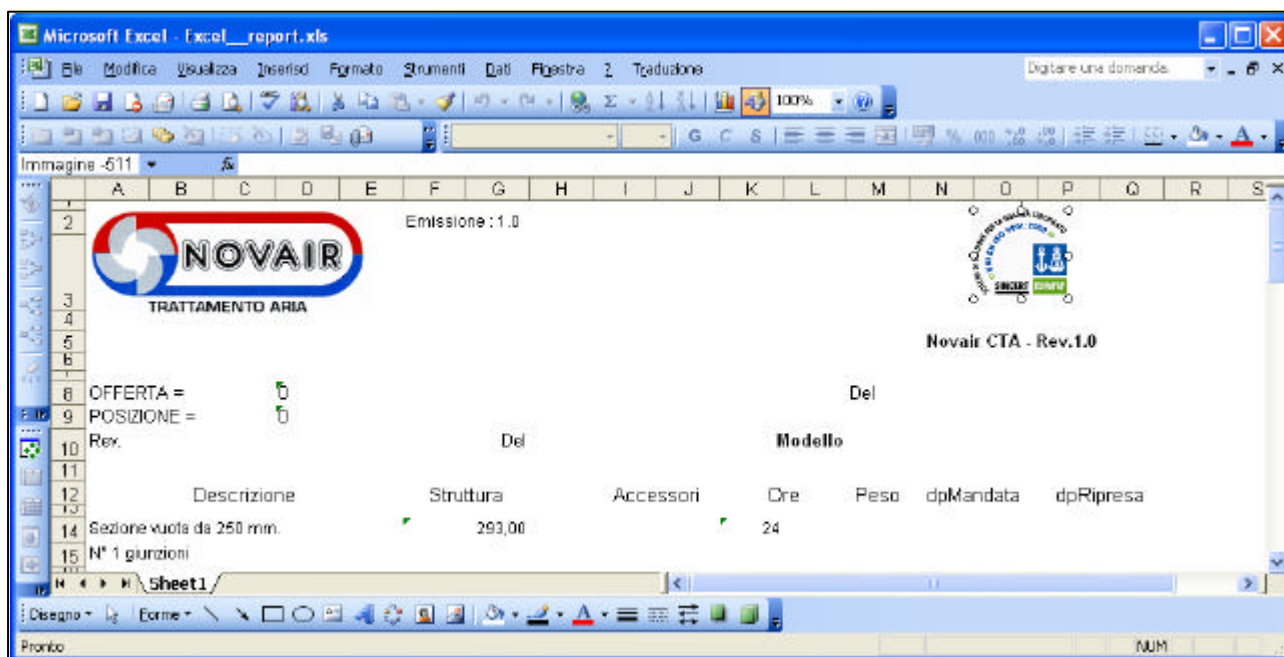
Microsoft Excel - Excel__report.xls

File Modifica Visualizza Inserisci Formato Strumenti Dati Finestra ? Traduzione

Digitare una domanda

100%

G C S

Immagine 611

| | A | B | C | D | E | F | G | H | I | J | K | L | M | N | O | P | Q | R | S |
|---|---|---|---|---|---|---|---|---|---|---|---|---|---|---|---|---|---|---|---|
| 2 | | | | | | Emissione : 1.0 | | | | | | | | | | | | | |
| 3 | | | | | | | | | | | | | | | | | | | |
| 4 | | | | | | | | | | | | | | | | | | | |
| 5 | | | | | | | | | | | | | | Novair CTA - Rev.1.0 | | | | | |
| 6 | | | | | | | | | | | | | | | | | | | |
| 8 | OFFERTA = | | | 0 | | | | | | | | | Del | | | | | | |
| 9 | POSIZIONE = | | | 0 | | | | | | | | | | | | | | | |
| 10 | Rev. | | | | | | Del | | | | Modello | | | | | | | | |
| 11 | | | | | | | | | | | | | | | | | | | |
| 12 | | Descrizione | | | | Struttura | | | Accessori | | Ore | | Peso | dpMandata | | dpRipresa | | | |
| 14 | Sezione vuota da 250 mm. | | | | | | 293,00 | | | | 24 | | | | | | | | |
| 15 | N° 1 giunzioni | | | | | | | | | | | | | | | | | | |

NOVAIR
TRATTAMENTO ARIA

SINCERT

Sheet1

Disegno Forme

Pronto NUM